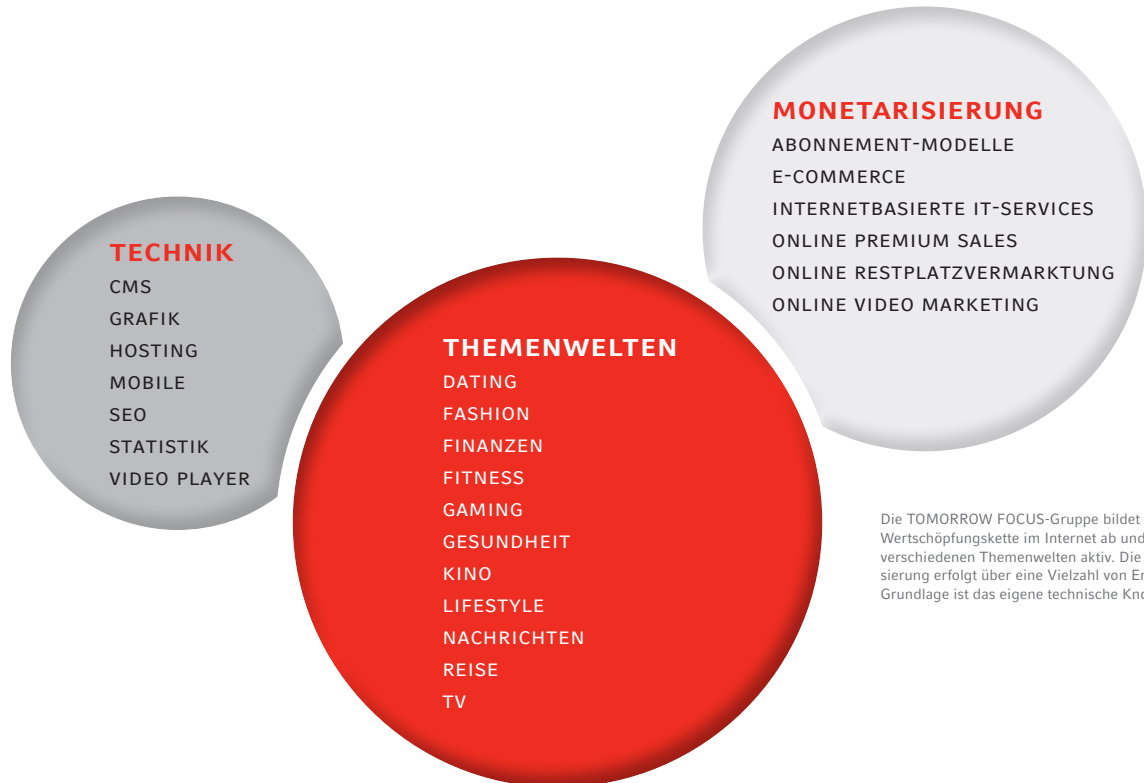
MONETARISIERUNG
ABONNEMENT-MODELLE
E-COMMERCE
INTERNETBASIERTE IT-SERVICES
ONLINE PREMIUM SALES
ONLINE RESTPLATZVERMARKTUNG
ONLINE VIDEO MARKETING

TECHNIK
CMS
GRAFIK
HOSTING
MOBILE
SEO
STATISTIK
VIDEO PLAYER

THEMENWELTEN
DATING
FASHION
FINANZEN
FITNESS
GAMING
GESUNDHEIT
KINO
LIFESTYLE
NACHRICHTEN
REISE
TV

Die TOMORROW FOCUS-Gruppe bildet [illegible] Wertschöpfungskette im Internet ab und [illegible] verschiedenen Themenwelten aktiv. Die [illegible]sierung erfolgt über eine Vielzahl von Er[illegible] Grundlage ist das eigene technische Kn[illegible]